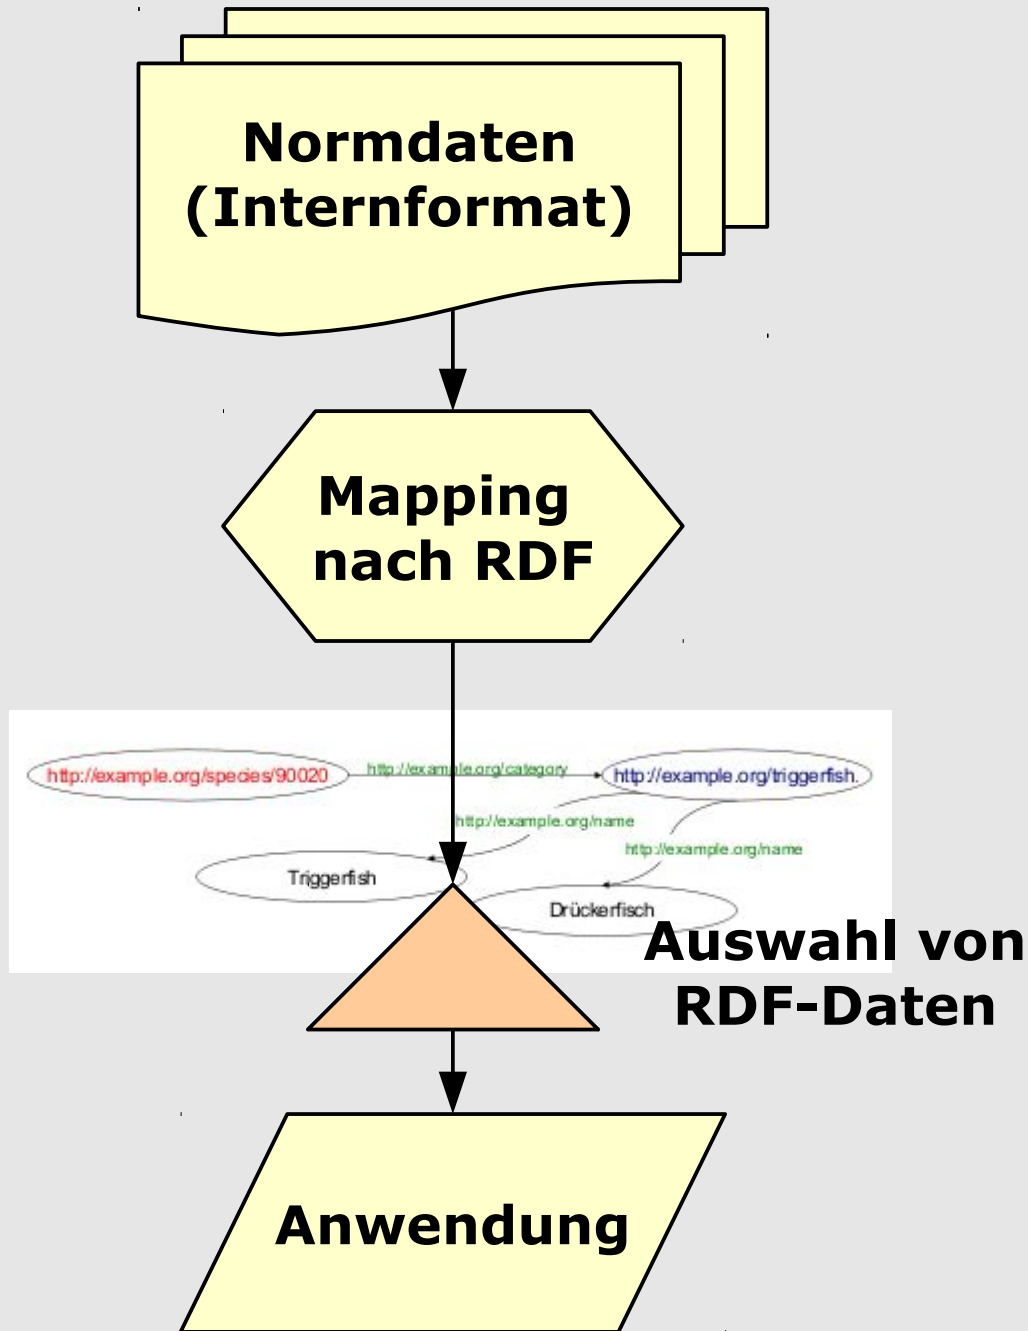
Normdaten
(Internformat)

Mapping
nach RDF

http://example.org/species/90020

http://example.org/category

http://example.org/triggerfish.

http://example.org/name

http://example.org/name

Triggerfish

Drückerfisch

Auswahl von
RDF-Daten

Anwendung